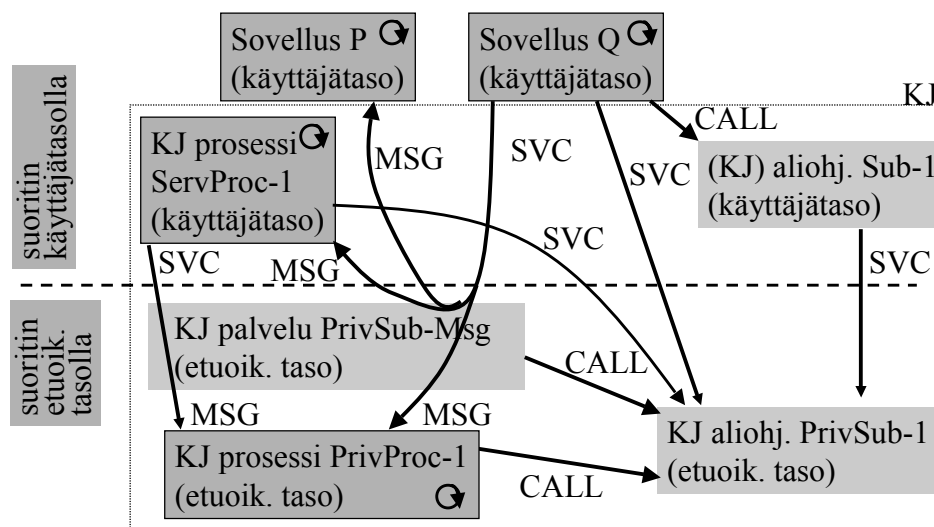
Sovellus P
(käyttäjätaso)

Sovellus Q
(käyttäjätaso)

KJ

suoritin käyttäjätasolla

KJ prosessi
ServProc-1
(käyttäjätaso)

MSG

SVC

SVC

CALL

(KJ) aliohj. Sub-1
(käyttäjätaso)

SVC

SVC

MSG

SVC

suoritin etuoik. tasolla

KJ palvelu PrivSub-Msg
(etuoik. taso)

CALL

MSG

MSG

KJ prosessi PrivProc-1
(etuoik. taso)

CALL

KJ aliohj. PrivSub-1
(etuoik. taso)